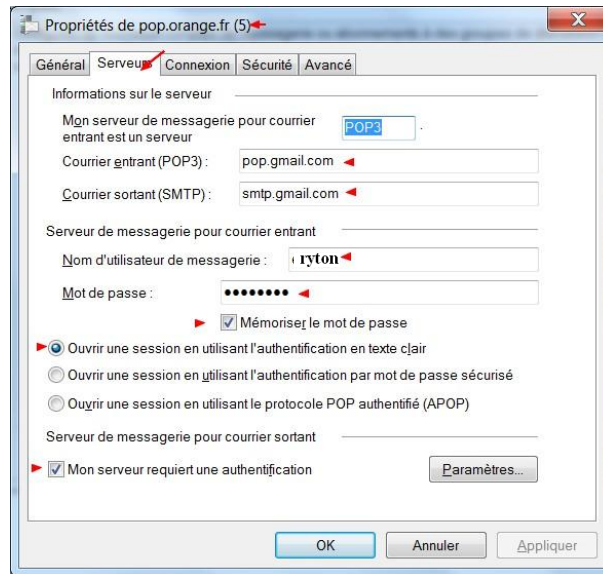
Propriétés de pop.orange.fr (5)

Général | Serveurs | Connexion | Sécurité | Avancé

Informations sur le serveur

Mon serveur de messagerie pour courrier entrant est un serveur POP3 .

Courrier entrant (POP3) : pop.gmail.com

Courrier sortant (SMTP) : smtp.gmail.com

Serveur de messagerie pour courrier entrant

Nom d'utilisateur de messagerie : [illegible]ryton

Mot de passe : ••••••••

Mémoriser le mot de passe

Ouvrir une session en utilisant l'authentification en texte clair

Ouvrir une session en utilisant l'authentification par mot de passe sécurisé

Ouvrir une session en utilisant le protocole POP authentifié (APOP)

Serveur de messagerie pour courrier sortant

Mon serveur requiert une authentification

Paramètres...

OK | Annuler | Appliquer